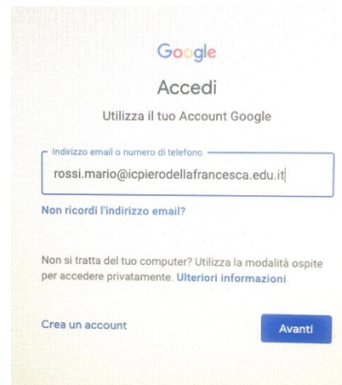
Google

Accedi

Utilizza il tuo Account Google

Indirizzo email o numero di telefono

rossi.mario@icpierodellafrancesca.edu.it

Non ricordi l'indirizzo email?

Non si tratta del tuo computer? Utilizza la modalità ospite per accedere privatamente. Ulteriori informazioni

Crea un account

Avanti